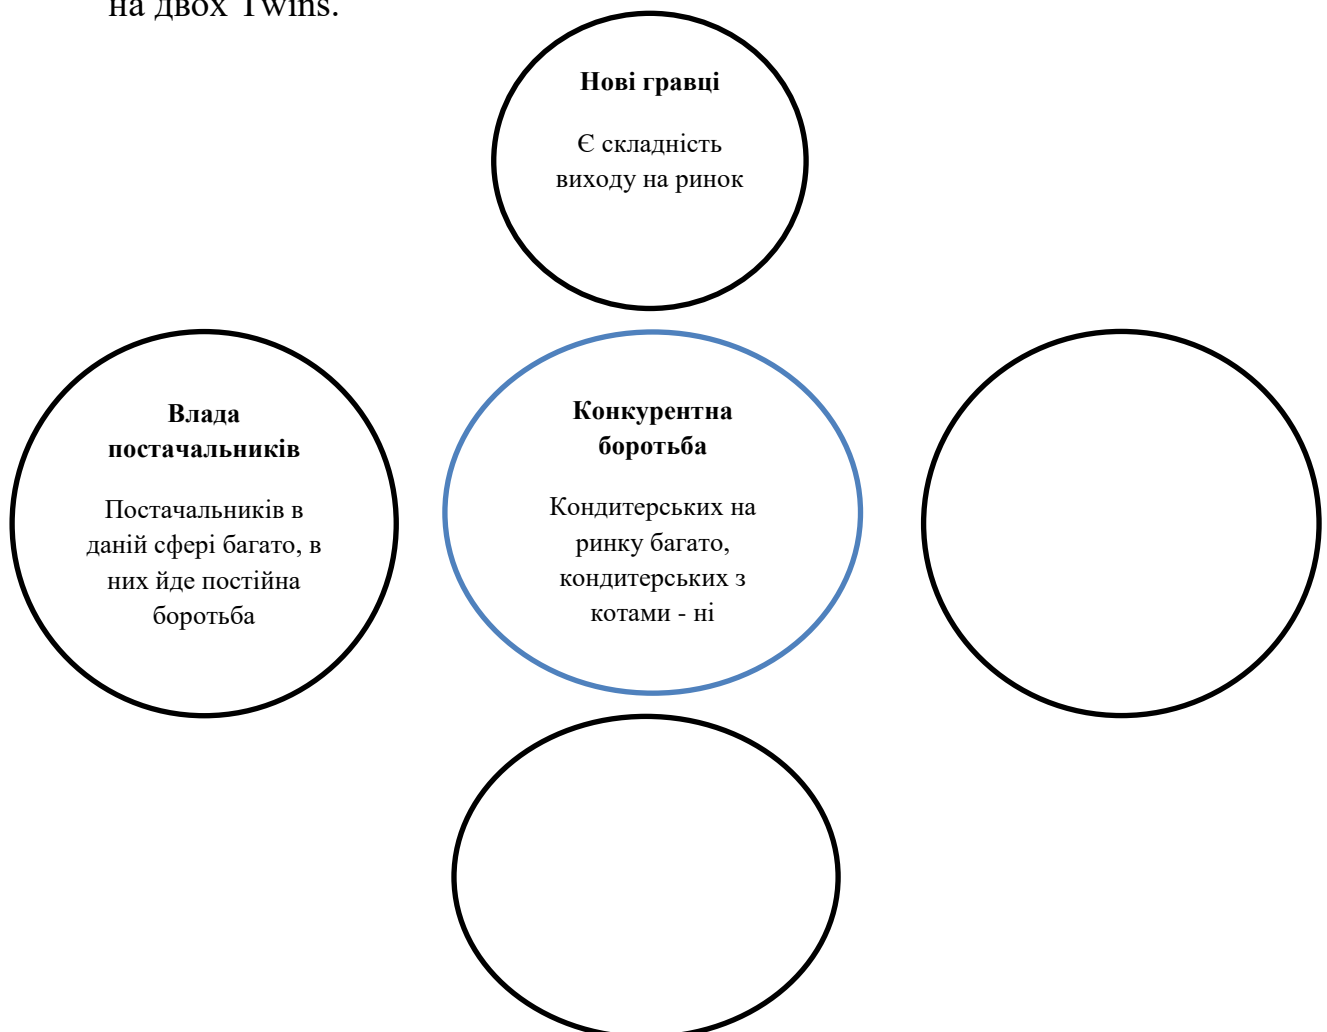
на двох Twins.

Нові гравці

Є складність виходу на ринок

Влада постачальників

Постачальників в даній сфері багато, в них йде постійна боротьба

Конкурентна боротьба

Кондитерських на ринку багато, кондитерських з котами - ні